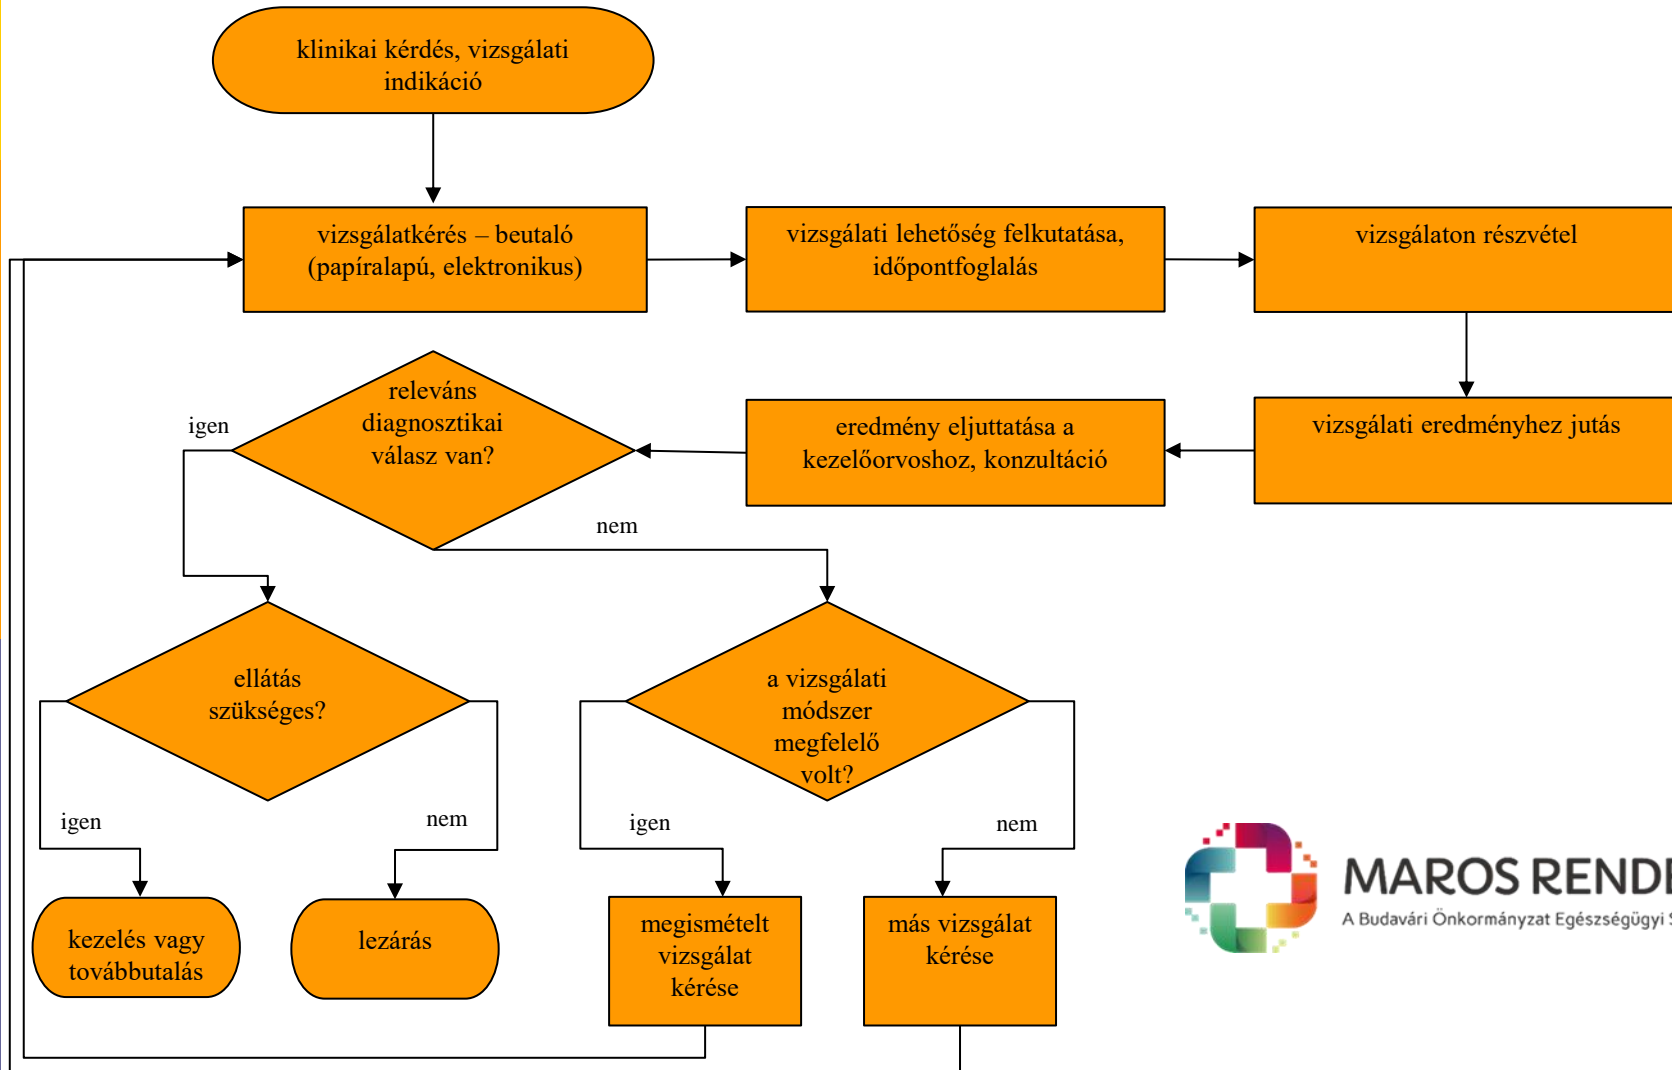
klinikai kérdés, vizsgálati indikáció

vizsgálatkérés – beutaló (papíralapú, elektronikus)

vizsgálati lehetőség felkutatása, időpontfoglalás

vizsgálaton részvétel

vizsgálati eredményhez jutás

eredmény eljuttatása a kezelőorvoshoz, konzultáció

releváns diagnosztikai válasz van?

igen

nem

ellátás szükséges?

a vizsgálati módszer megfelelő volt?

igen

nem

igen

nem

kezelés vagy továbbutalás

lezárás

megismételt vizsgálat kérése

más vizsgálat kérése

MAROS RENDE

A Budavári Önkormányzat Egészségügyi S